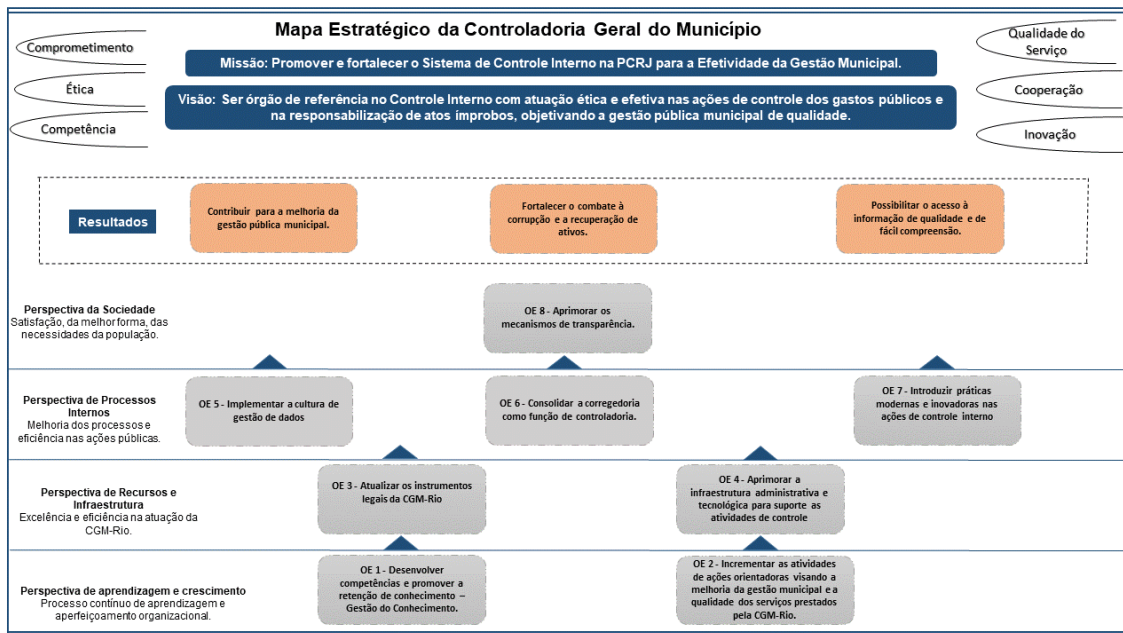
Mapa Estratégico da Controladoria Geral do Município

Comprometimento

Ética

Competência

Qualidade do Serviço

Cooperação

Inovação

Missão: Promover e fortalecer o Sistema de Controle Interno na PCRJ para a Efetividade da Gestão Municipal.

Visão: Ser órgão de referência no Controle Interno com atuação ética e efetiva nas ações de controle dos gastos públicos e na responsabilização de atos ímprobos, objetivando a gestão pública municipal de qualidade.

Resultados

Contribuir para a melhoria da gestão pública municipal.

Fortalecer o combate à corrupção e a recuperação de ativos.

Possibilitar o acesso à informação de qualidade e de fácil compreensão.

Perspectiva da Sociedade
Satisfação, da melhor forma, das necessidades da população.

OE 8 - Aprimorar os mecanismos de transparência.

Perspectiva de Processos Internos
Melhoria dos processos e eficiência nas ações públicas.

OE 5 - Implementar a cultura de gestão de dados

OE 6 - Consolidar a corregedoria como função de controladoria.

OE 7 - Introduzir práticas modernas e inovadoras nas ações de controle interno

Perspectiva de Recursos e Infraestrutura
Excelência e eficiência na atuação da CGM-Rio.

OE 3 - Atualizar os instrumentos legais da CGM-Rio

OE 4 - Aprimorar a infraestrutura administrativa e tecnológica para suporte as atividades de controle

Perspectiva de aprendizagem e crescimento
Processo contínuo de aprendizagem e aperfeiçoamento organizacional.

OE 1 - Desenvolver competências e promover a retenção de conhecimento – Gestão do Conhecimento.

OE 2 - Incrementar as atividades de ações orientadoras visando a melhoria da gestão municipal e a qualidade dos serviços prestados pela CGM-Rio.